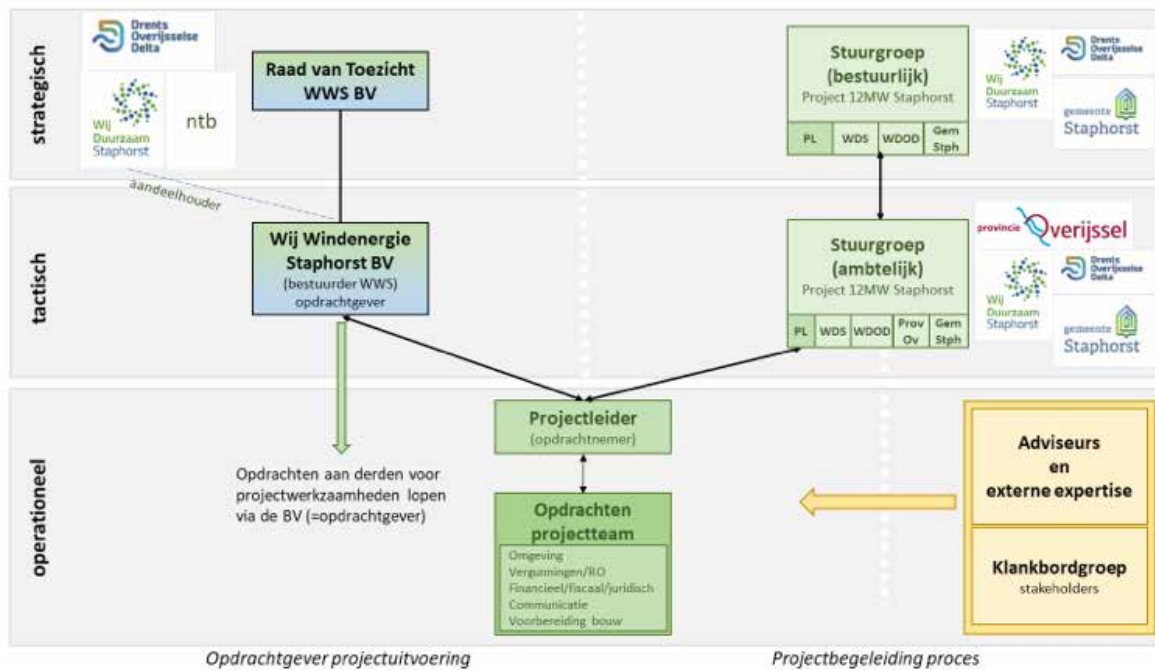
strategisch

Drents Overijsselse Delta

Wij Duurzaam Staphorst

ntb

Raad van Toezicht WWS BV

aandeelhouder

Stuurgroep (bestuurlijk)
Project 12MW Staphorst

| PL | WDS | WDOD | Gem Stph |
|---|---|---|---|

Wij Duurzaam Staphorst

Drents Overijsselse Delta

gemeente Staphorst

tactisch

Wij Windenergie Staphorst BV
(bestuurder WWS)
opdrachtgever

Stuurgroep (ambtelijk)
Project 12MW Staphorst

| PL | WDS | WDOD | Prov Ov | Gem Stph |
|---|---|---|---|---|

provincie Overijssel

Wij Duurzaam Staphorst

Drents Overijsselse Delta

gemeente Staphorst

operationeel

Opdrachten aan derden voor projectwerkzaamheden lopen via de BV (=opdrachtgever)

Projectleider
(opdrachtnemer)

Opdrachten projectteam
Omgeving
Vergunningen/RO
Financieel/fiscaal/juridisch
Communicatie
Voorbereiding bouw

Adviseurs en externe expertise

Klankbordgroep
stakeholders

Opdrachtgever projectuitvoering

Projectbegeleiding proces